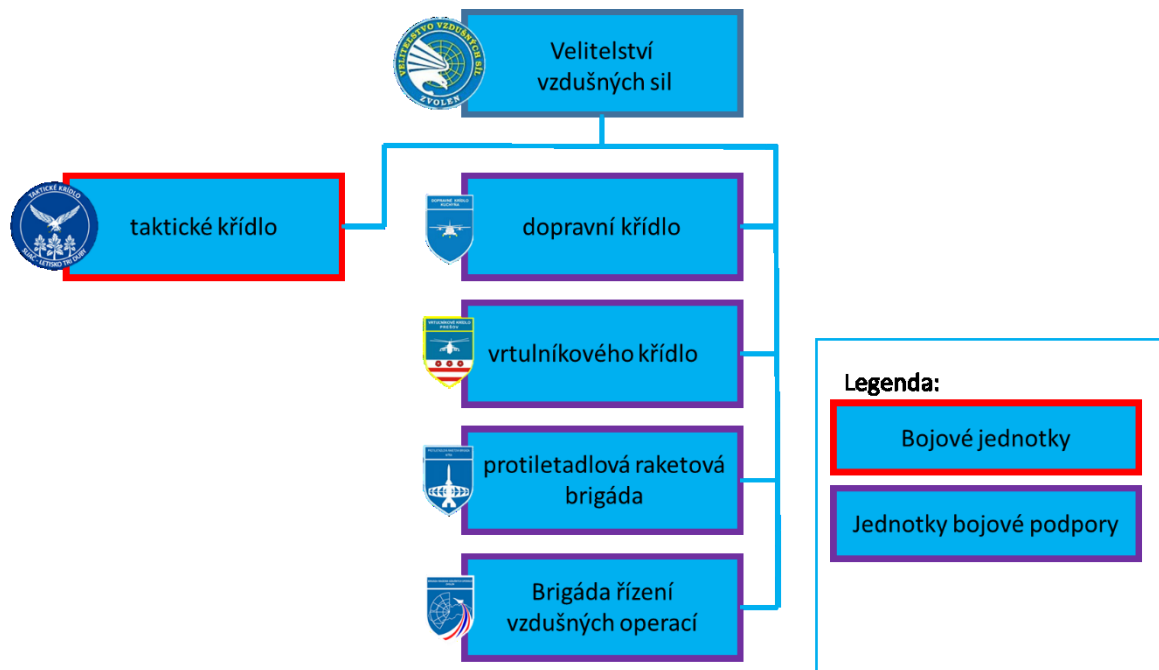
VELITEĽSTVO VZDUŠNÝCH SÍL
ZVOLEN

Velitelství vzdušných sil

TAKTICKÉ KRÍDLO
SLIAČ - LETISKO TRI DUBY

taktické křídlo

DOPRAVNÉ KRÍDLO KUCHYŇA

dopravní křídlo

VRTUĽNÍKOVÉ KRÍDLO PREŠOV

vrtulníkového křídlo

protiletadlová raketová brigáda

Brigáda řízení vzdušných operací

Legenda:

Bojové jednotky

Jednotky bojové podpory